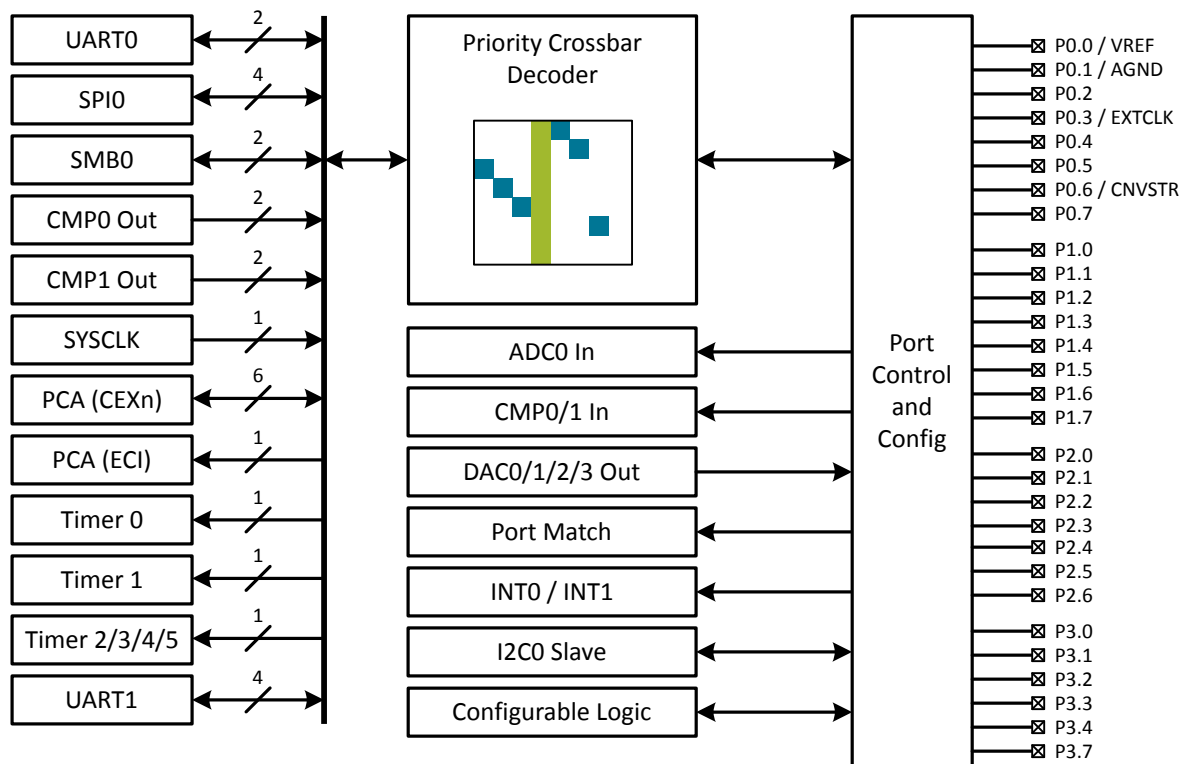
UART0
2
SPI0
4
SMB0
2
CMP0 Out
2
CMP1 Out
2
SYSCLK
1
PCA (CEXn)
6
PCA (ECI)
1
Timer 0
1
Timer 1
1
Timer 2/3/4/5
1
UART1
4

Priority Crossbar Decoder

ADC0 In
CMP0/1 In
DAC0/1/2/3 Out
Port Match
INT0 / INT1
I2C0 Slave
Configurable Logic

Port Control and Config

P0.0 / VREF
P0.1 / AGND
P0.2
P0.3 / EXTCLK
P0.4
P0.5
P0.6 / CNVSTR
P0.7
P1.0
P1.1
P1.2
P1.3
P1.4
P1.5
P1.6
P1.7
P2.0
P2.1
P2.2
P2.3
P2.4
P2.5
P2.6
P3.0
P3.1
P3.2
P3.3
P3.4
P3.7